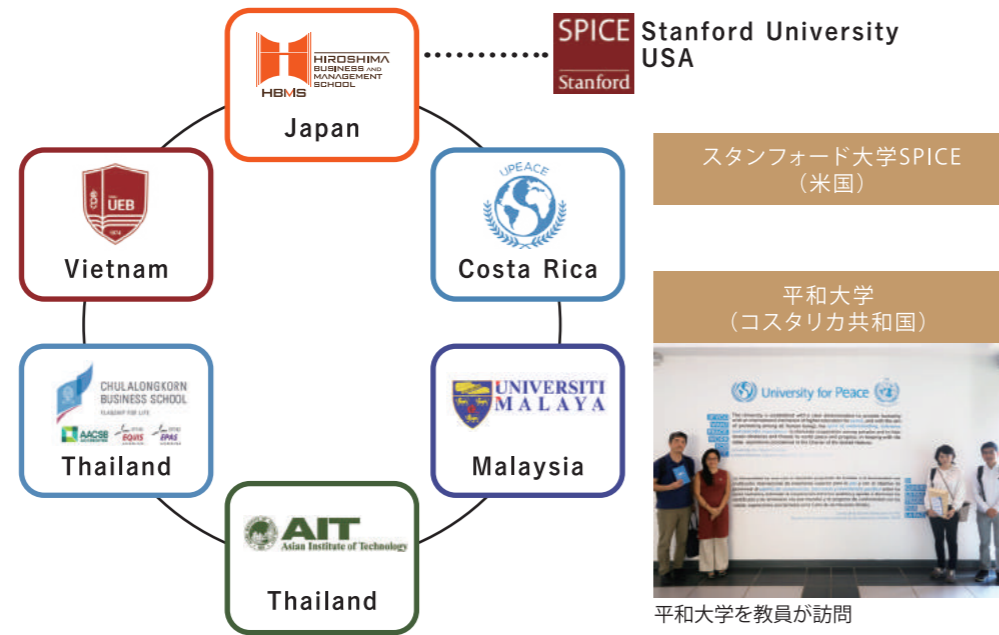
HIROSHIMA BUSINESS AND MANAGEMENT SCHOOL
HBMS
Japan

SPICE
Stanford
Stanford University
USA

スタンフォード大学SPICE
（米国）

UEB
Vietnam

UPEACE
Costa Rica

平和大学
（コスタリカ共和国）

CHULALONGKORN BUSINESS SCHOOL
AACSB EQUIS EPAS
Thailand

UNIVERSITI MALAYA
Malaysia

AIT
Asian Institute of Technology
Thailand

University for Peace

平和大学を教員が訪問